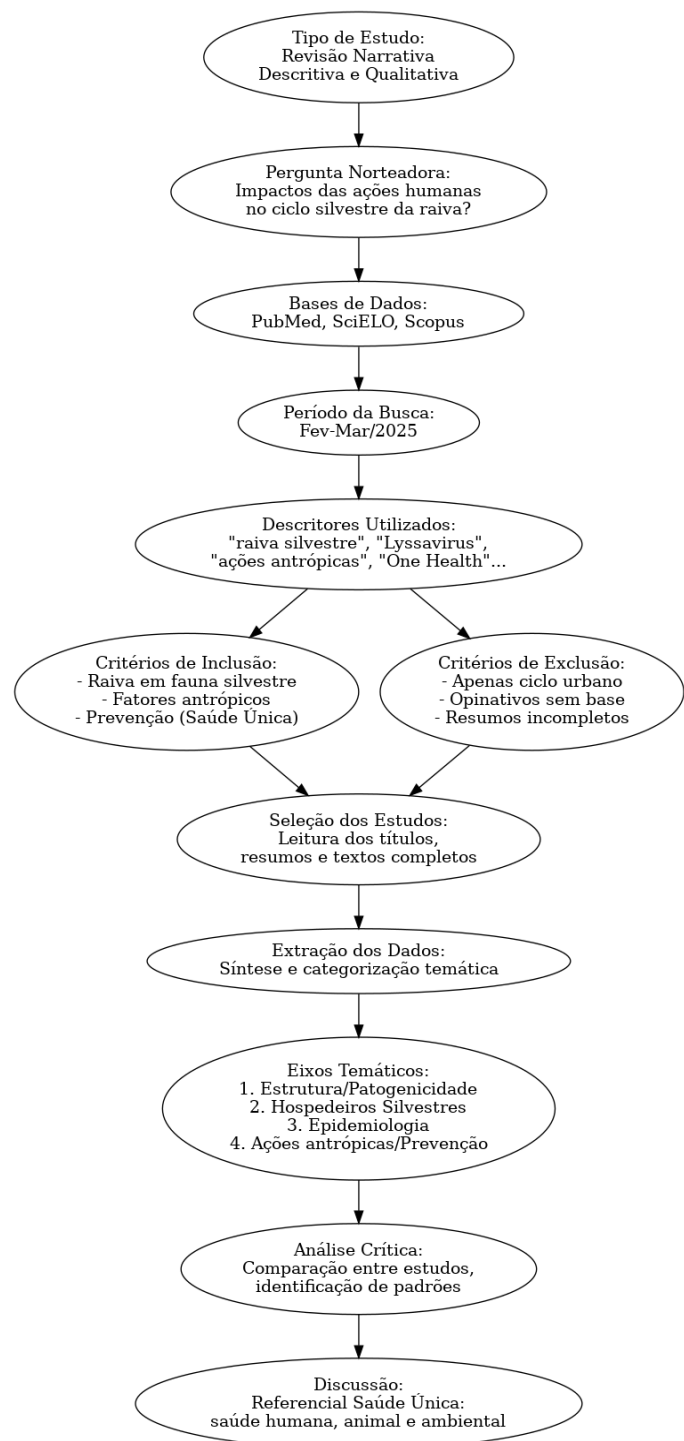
Tipo de Estudo:
Revisão Narrativa
Descritiva e Qualitativa

Pergunta Norteadora:
Impactos das ações humanas
no ciclo silvestre da raiva?

Bases de Dados:
PubMed, SciELO, Scopus

Período da Busca:
Fev-Mar/2025

Descritores Utilizados:
"raiva silvestre", "Lyssavirus",
"ações antrópicas", "One Health"...

Critérios de Inclusão:
- Raiva em fauna silvestre
- Fatores antrópicos
- Prevenção (Saúde Única)

Critérios de Exclusão:
- Apenas ciclo urbano
- Opinativos sem base
- Resumos incompletos

Seleção dos Estudos:
Leitura dos títulos,
resumos e textos completos

Extração dos Dados:
Síntese e categorização temática

Eixos Temáticos:
1. Estrutura/Patogenicidade
2. Hospedeiros Silvestres
3. Epidemiologia
4. Ações antrópicas/Prevenção

Análise Crítica:
Comparação entre estudos,
identificação de padrões

Discussão:
Referencial Saúde Única:
saúde humana, animal e ambiental